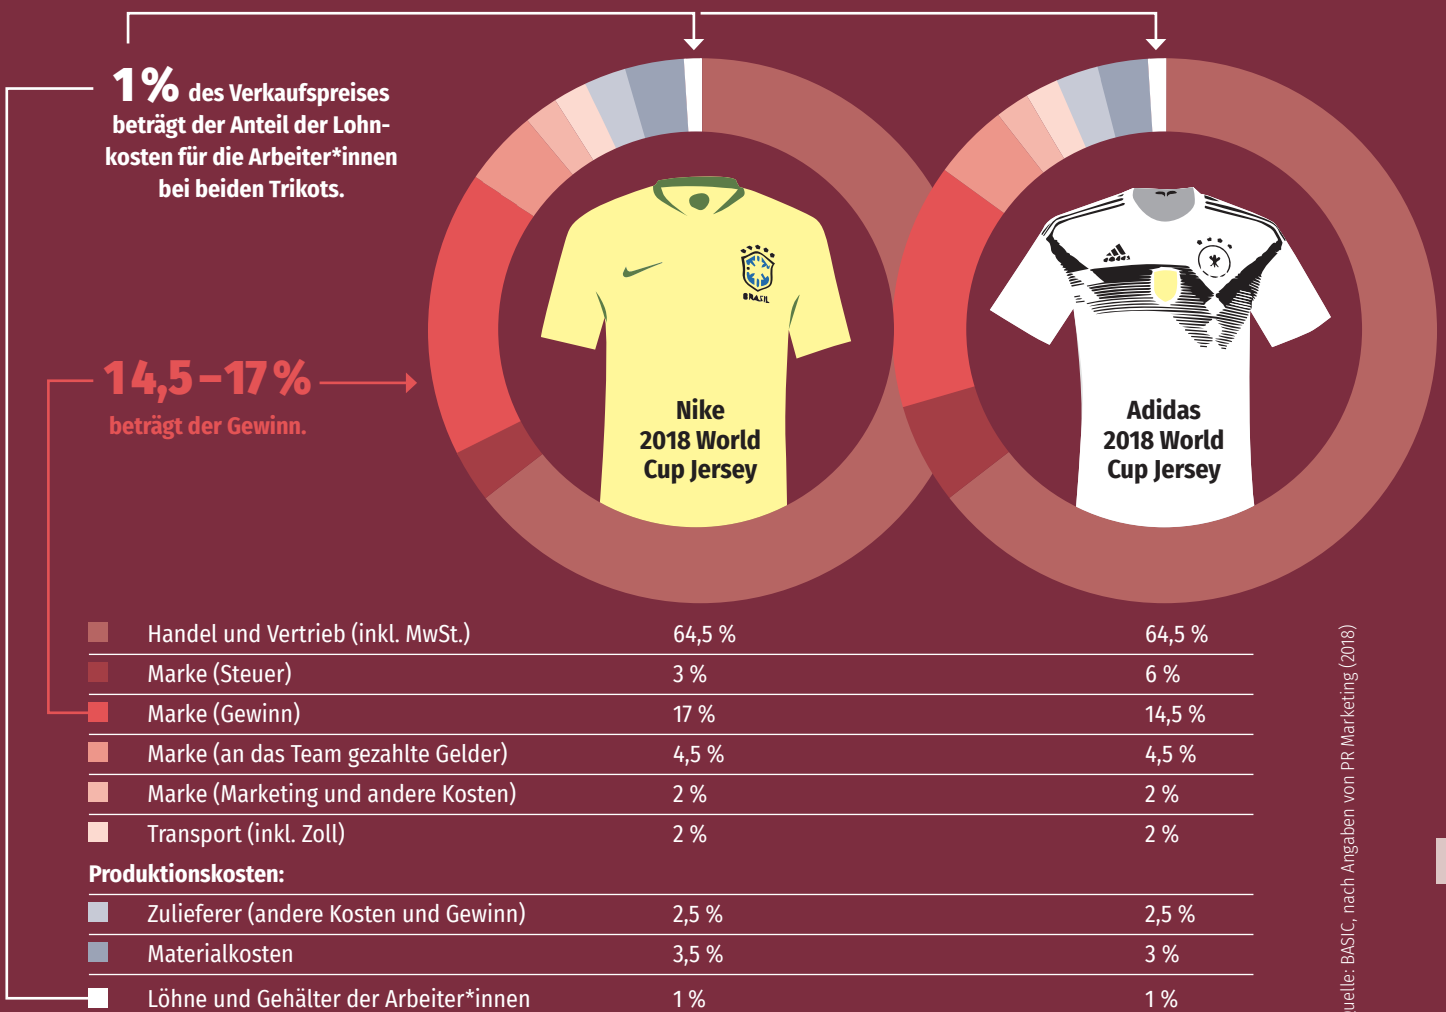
**1 %** des Verkaufspreises beträgt der Anteil der Lohnkosten für die Arbeiter*innen bei beiden Trikots.

**14,5 – 17 %** beträgt der Gewinn.

BRASIL

Nike 2018 World Cup Jersey

adidas

Adidas 2018 World Cup Jersey

| | Nike | Adidas |
|---|---|---|
| Handel und Vertrieb (inkl. MwSt.) | 64,5 % | 64,5 % |
| Marke (Steuer) | 3 % | 6 % |
| Marke (Gewinn) | 17 % | 14,5 % |
| Marke (an das Team gezahlte Gelder) | 4,5 % | 4,5 % |
| Marke (Marketing und andere Kosten) | 2 % | 2 % |
| Transport (inkl. Zoll) | 2 % | 2 % |
| **Produktionskosten:** | | |
| Zulieferer (andere Kosten und Gewinn) | 2,5 % | 2,5 % |
| Materialkosten | 3,5 % | 3 % |
| Löhne und Gehälter der Arbeiter*innen | 1 % | 1 % |

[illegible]uelle: BASIC, nach Angaben von PR Marketing (2018)